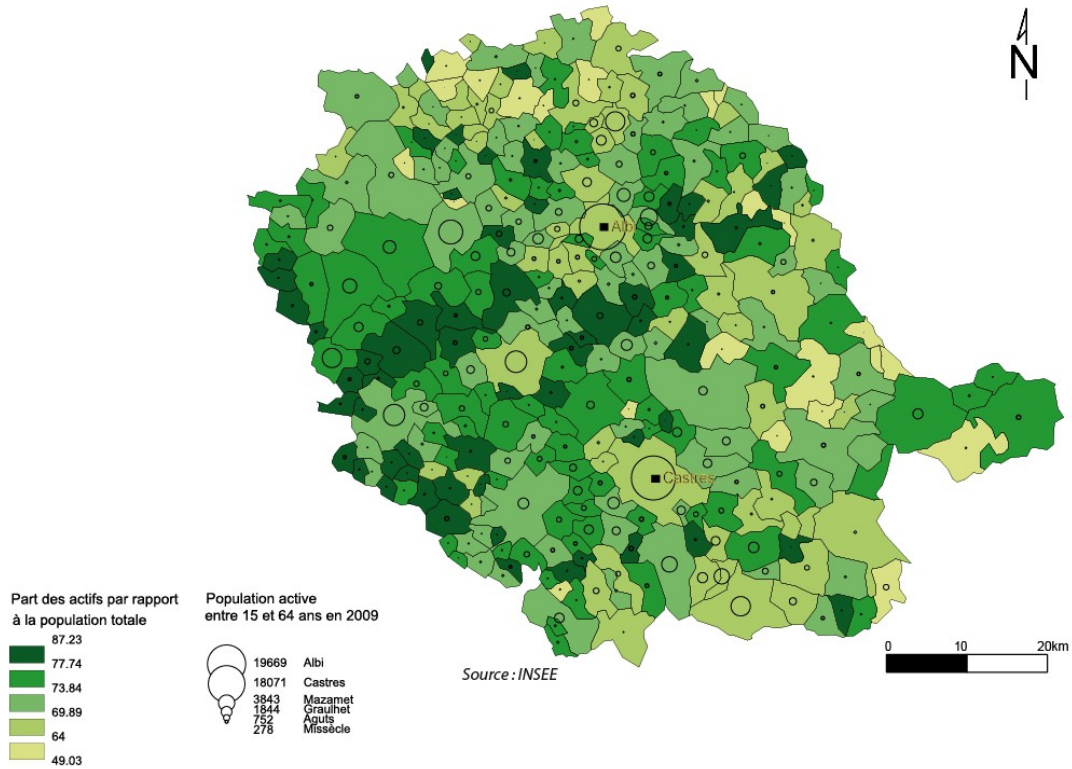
N

Albi

Castres

Part des actifs par rapport à la population totale

87.23
77.74
73.84
69.89
64
49.03

Population active entre 15 et 64 ans en 2009

19669 Albi
18071 Castres
3843 Mazamet
1844 Graulhet
752 Aguts
278 Missècle

Source : INSEE

0 10 20km